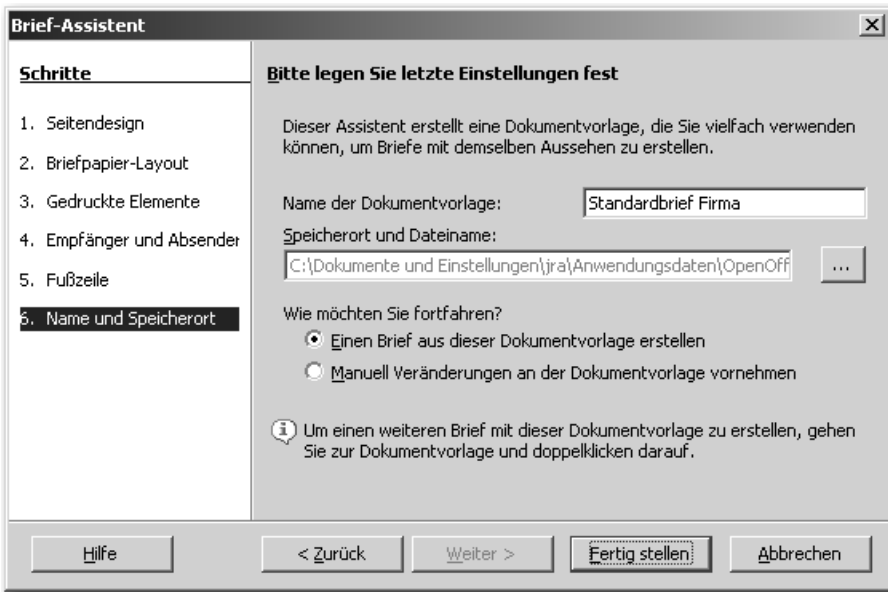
Brief-Assistent

Schritte

1. Seitendesign
2. Briefpapier-Layout
3. Gedruckte Elemente
4. Empfänger und Absender
5. Fußzeile
6. Name und Speicherort

Bitte legen Sie letzte Einstellungen fest

Dieser Assistent erstellt eine Dokumentvorlage, die Sie vielfach verwenden können, um Briefe mit demselben Aussehen zu erstellen.

Name der Dokumentvorlage: Standardbrief Firma

Speicherort und Dateiname:

C:\Dokumente und Einstellungen\jra\Anwendungsdaten\OpenOff ...

Wie möchten Sie fortfahren?

Einen Brief aus dieser Dokumentvorlage erstellen

Manuell Veränderungen an der Dokumentvorlage vornehmen

Um einen weiteren Brief mit dieser Dokumentvorlage zu erstellen, gehen Sie zur Dokumentvorlage und doppelklicken darauf.

Hilfe
< Zurück
Weiter >
Fertig stellen
Abbrechen